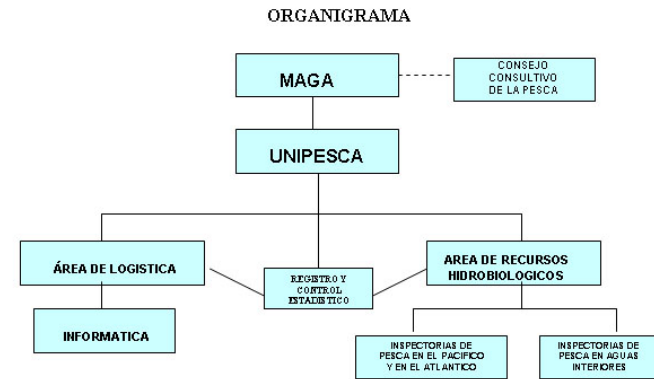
ORGANIGRAMA

MAGA

CONSEJO CONSULTIVO DE LA PESCA

UNIPESCA

ÁREA DE LOGISTICA

REGISTRO Y CONTROL ESTADISTICO

AREA DE RECURSOS HIDROBIOLOGICOS

INFORMATICA

INSPECTORIAS DE PESCA EN EL PACIFICO Y EN EL ATLANTICO

INSPECTORIAS DE PESCA EN AGUAS INTERIORES